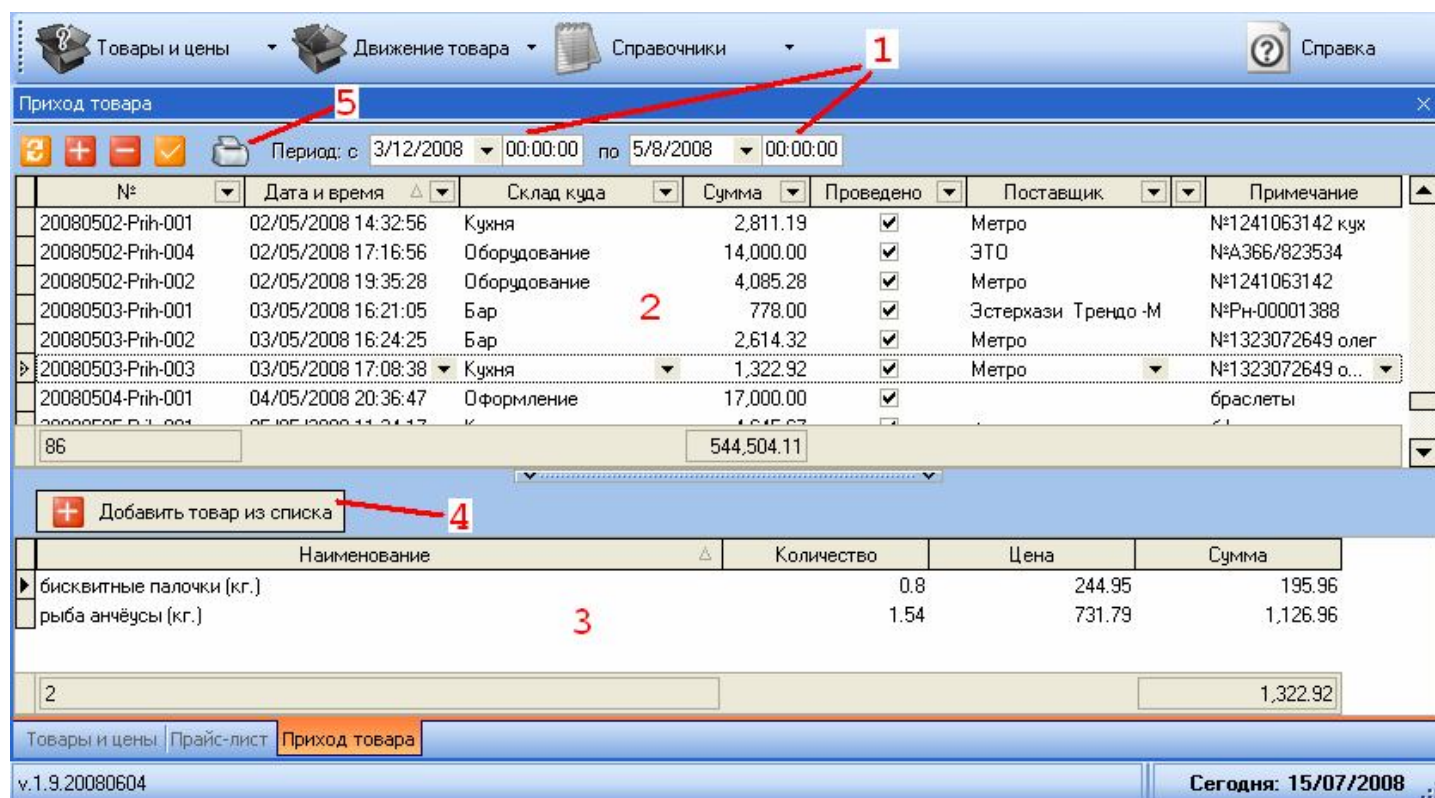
Товары и цены ▾ Движение товара ▾ Справочники ▾ Справка

1

Приход товара

5

Период: с 3/12/2008 00:00:00 по 5/8/2008 00:00:00

| № | Дата и время | Склад куда | Сумма | Проведено | Поставщик | Примечание |
|---|---|---|---|---|---|---|
| 20080502-Prih-001 | 02/05/2008 14:32:56 | Кухня | 2,811.19 | ✔ | Метро | №1241063142 кух |
| 20080502-Prih-004 | 02/05/2008 17:16:56 | Оборудование | 14,000.00 | ✔ | ЭТО | №А366/823534 |
| 20080502-Prih-002 | 02/05/2008 19:35:28 | Оборудование | 4,085.28 | ✔ | Метро | №1241063142 |
| 20080503-Prih-001 | 03/05/2008 16:21:05 | Бар | 778.00 | ✔ | Эстерхази Трендо -М | №Рн-00001388 |
| 20080503-Prih-002 | 03/05/2008 16:24:25 | Бар | 2,614.32 | ✔ | Метро | №1323072649 олег |
| 20080503-Prih-003 | 03/05/2008 17:08:38 | Кухня | 1,322.92 | ✔ | Метро | №1323072649 о... |
| 20080504-Prih-001 | 04/05/2008 20:36:47 | Оформление | 17,000.00 | ✔ | | браслеты |
| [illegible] | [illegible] | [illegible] | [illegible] | | | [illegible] |
| 86 | | | 544,504.11 | | | |

2

Добавить товар из списка

4

| Наименование | Количество | Цена | Сумма |
|---|---|---|---|
| бисквитные палочки (кг.) | 0.8 | 244.95 | 195.96 |
| рыба анчёусы (кг.) | 1.54 | 731.79 | 1,126.96 |
| 2 | | | 1,322.92 |

3

Товары и цены | Прайс-лист | Приход товара

v.1.9.20080604

Сегодня: 15/07/2008